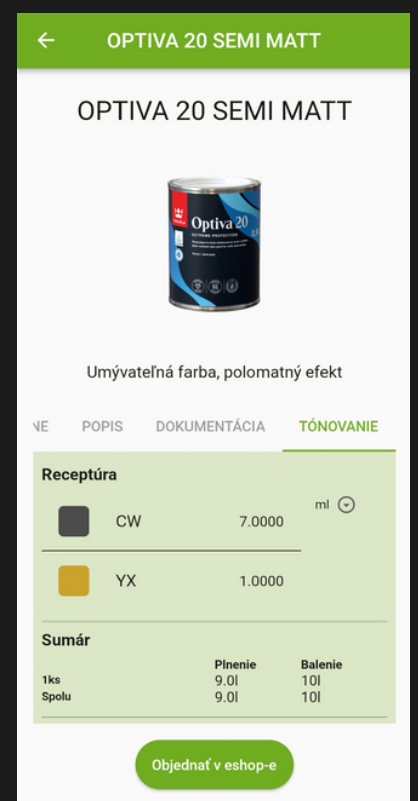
OPTIVA 20 SEMI MATT

OPTIVA 20 SEMI MATT

Optiva 20

Umývateľná farba, polomatný efekt

NE POPIS DOKUMENTÁCIA TÓNOVANIE

Receptúra

ml

CW 7.0000

YX 1.0000

Sumár

| | Plnenie | Balenie |
|---|---|---|
| 1ks | 9.0l | 10l |
| Spolu | 9.0l | 10l |

Objednať v eshop-e